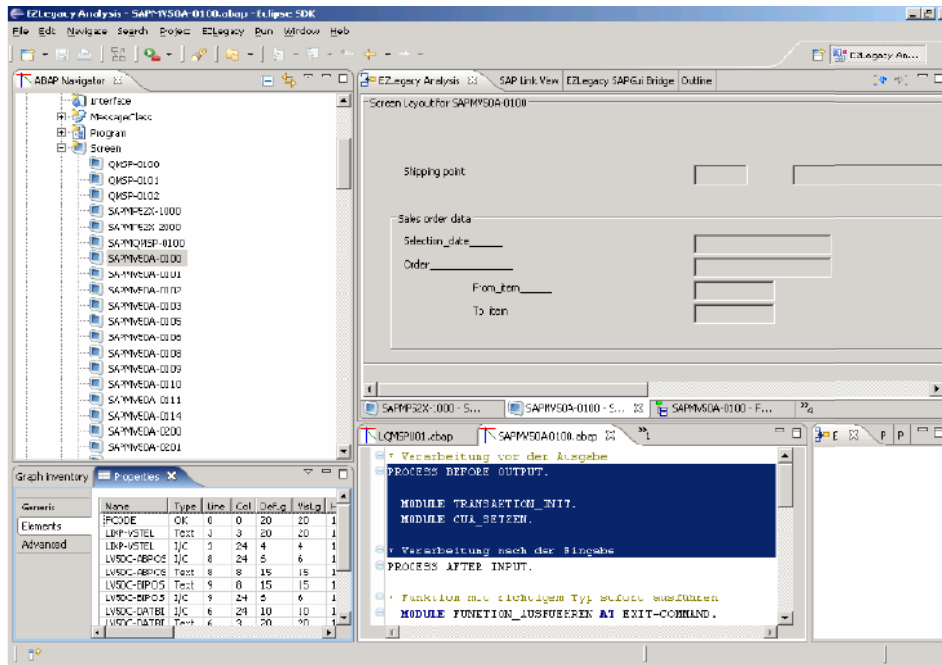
EZLegacy Analysis - SAPMV50A-0100.abap - Eclipse SDK

File Edit Navigate Search Project EZLegacy Run Window Help

EZLegacy An...

ABAP Navigator

Interface
MessageClass
Program
Screen
QMSP-0100
QMSP-0101
QMSP-0102
SAPMP52X-1000
SAPMP52X-2000
SAPMQMSP-0100
SAPMV50A-0100
SAPMV50A-0101
SAPMV50A-0102
SAPMV50A-0103
SAPMV50A-0105
SAPMV50A-0106
SAPMV50A-0108
SAPMV50A-0109
SAPMV50A-0110
SAPMV50A-0111
SAPMV50A-0114
SAPMV50A-0200
SAPMV50A-0201

EZLegacy Analysis | SAP Link View | EZLegacy SAPGui Bridge | Outline

Screen Layout for SAPMV50A-0100

Shipping point

Sales order data

Selection_date______

Order_____________

From_item______

To item

SAPMP52X-1000 - S... | SAPMV50A-0100 - S... | SAPMV50A-0100 - F... | »4

Graph Inventory | Properties

Generic
Elements
Advanced

| Name | Type | Line | Col | Def.g | Vislg | H |
|---|---|---|---|---|---|---|
| FCODE | OK | 0 | 0 | 20 | 20 | 1 |
| LIKP-VSTEL | Text | 3 | 3 | 20 | 20 | 1 |
| LIKP-VSTEL | I/C | 3 | 24 | 4 | 4 | 1 |
| LV50C-ABPOS | I/C | 8 | 24 | 6 | 6 | 1 |
| LV50C-ABPOS | Text | 8 | 8 | 15 | 15 | 1 |
| LV50C-BIPOS | Text | 9 | 8 | 15 | 15 | 1 |
| LV50C-BIPOS | I/C | 9 | 24 | 6 | 6 | 1 |
| LV50C-DATBI | I/C | 6 | 24 | 10 | 10 | 1 |
| LV50C-DATBI | Text | 6 | 3 | 20 | 20 | 1 |

LQMSPI01.abap | SAPMV50A0100.abap | »1

* Verarbeitung vor der Ausgabe
PROCESS BEFORE OUTPUT.

MODULE TRANSAKTION_INIT.
MODULE CUA_SETZEN.

* Verarbeitung nach der Eingabe
PROCESS AFTER INPUT.

* Funktion mit richtigem Typ sofort ausführen
MODULE FUNKTION_AUSFUEHREN AT EXIT-COMMAND.

E | P | P